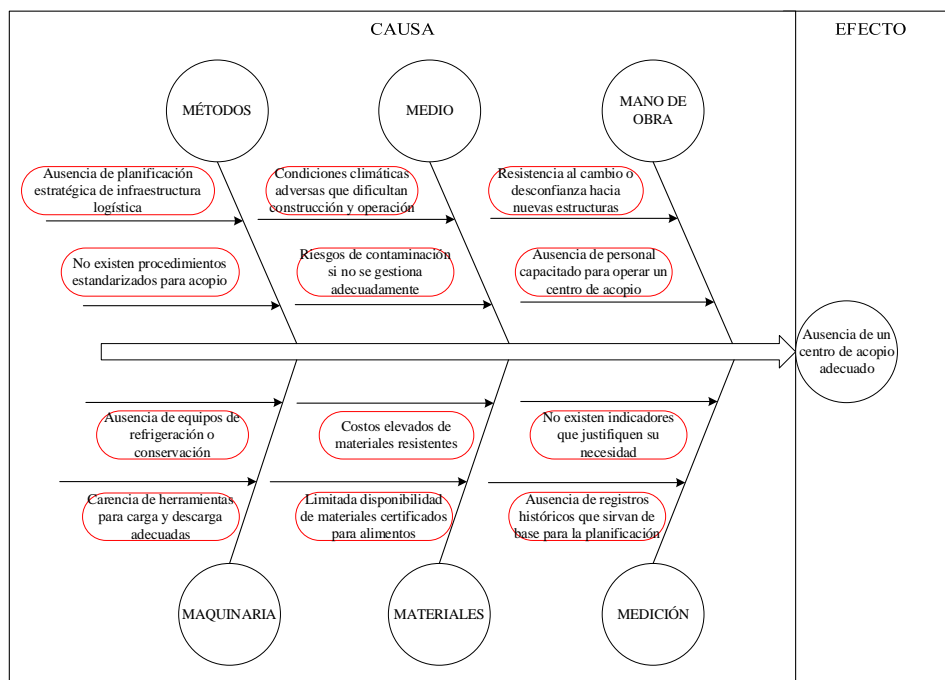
CAUSA

EFECTO

MÉTODOS

MEDIO

MANO DE OBRA

Ausencia de planificación estratégica de infraestructura logística

Condiciones climáticas adversas que dificultan construcción y operación

Resistencia al cambio o desconfianza hacia nuevas estructuras

No existen procedimientos estandarizados para acopio

Riesgos de contaminación si no se gestiona adecuadamente

Ausencia de personal capacitado para operar un centro de acopio

Ausencia de un centro de acopio adecuado

Ausencia de equipos de refrigeración o conservación

Costos elevados de materiales resistentes

No existen indicadores que justifiquen su necesidad

Carencia de herramientas para carga y descarga adecuadas

Limitada disponibilidad de materiales certificados para alimentos

Ausencia de registros históricos que sirvan de base para la planificación

MAQUINARIA

MATERIALES

MEDICIÓN